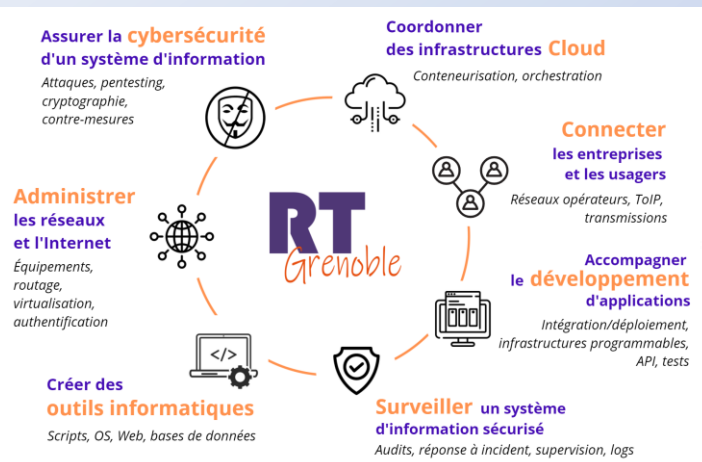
Assurer la cybersécurité d'un système d'information

Attaques, pentesting, cryptographie, contre-mesures

Coordonner des infrastructures Cloud

Conteneurisation, orchestration

Connecter les entreprises et les usagers

Réseaux opérateurs, ToIP, transmissions

Administrer les réseaux et l'Internet

Équipements, routage, virtualisation, authentification

RT Grenoble

Accompagner le développement d'applications

Intégration/déploiement, infrastructures programmables, API, tests

Créer des outils informatiques

Scripts, OS, Web, bases de données

Surveiller un système d'information sécurisé

Audits, réponse à incident, supervision, logs